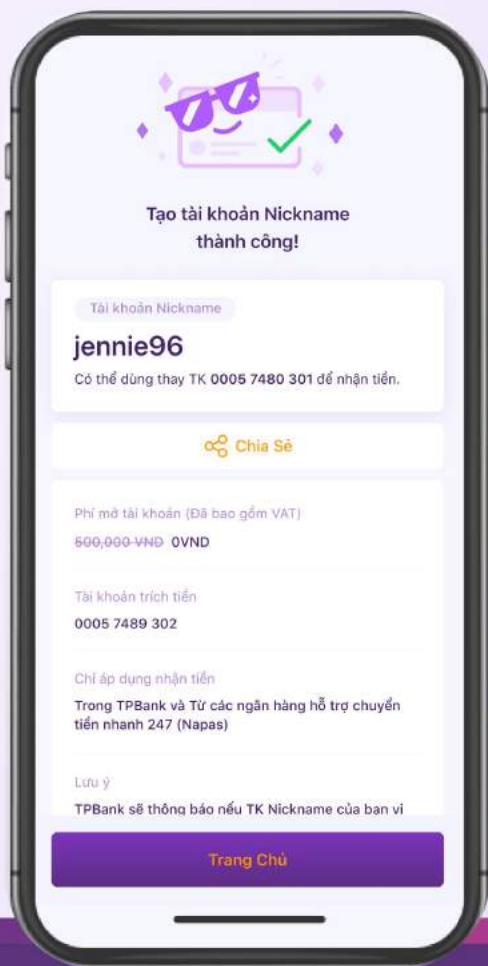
Tạo tài khoản Nickname thành công!

Tài khoản Nickname

jennie96

Có thể dùng thay TK 0005 7480 301 để nhận tiền.

Chia Sẻ

Phí mở tài khoản (Đã bao gồm VAT)

~~500,000 VND~~ 0VND

Tài khoản trích tiền

0005 7489 302

Chỉ áp dụng nhận tiền

Trong TPBank và Từ các ngân hàng hỗ trợ chuyển tiền nhanh 247 (Napas)

Lưu ý

TPBank sẽ thông báo nếu TK Nickname của bạn vi

Trang Chủ